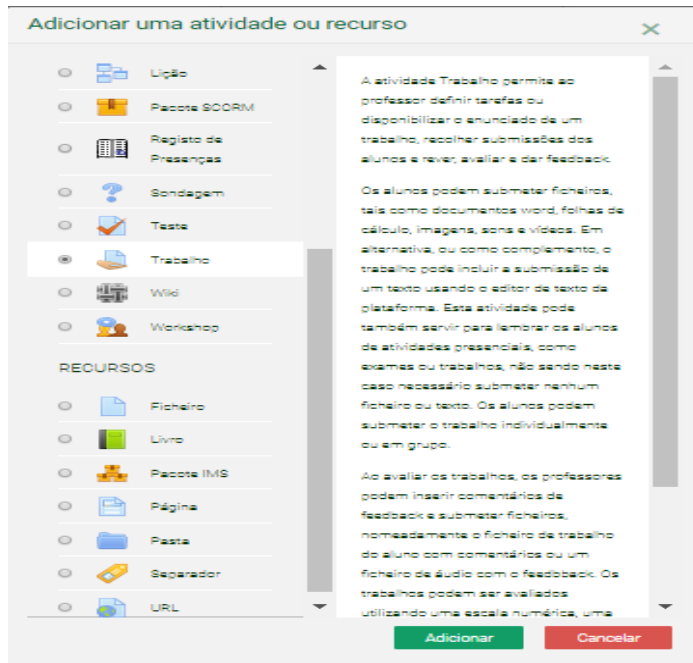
Adicionar uma atividade ou recurso

Lição
Pacote SCORM
Registo de Presenças
Sondagem
Teste
Trabalho
Wiki
Workshop

RECURSOS

Ficheiro
Livro
Pacote IMS
Página
Pasta
Separador
URL

A atividade Trabalho permite ao professor definir tarefas ou disponibilizar o enunciado de um trabalho, recolher submissões dos alunos e rever, avaliar e dar feedback.

Os alunos podem submeter ficheiros, tais como documentos word, folhas de cálculo, imagens, sons e vídeos. Em alternativa, ou como complemento, o trabalho pode incluir a submissão de um texto usando o editor de texto da plataforma. Esta atividade pode também servir para lembrar os alunos de atividades presenciais, como exames ou trabalhos, não sendo neste caso necessário submeter nenhum ficheiro ou texto. Os alunos podem submeter o trabalho individualmente ou em grupo.

Ao avaliar os trabalhos, os professores podem inserir comentários de feedback e submeter ficheiros, nomeadamente o ficheiro de trabalho do aluno com comentários ou um ficheiro de áudio com o feedback. Os trabalhos podem ser avaliados utilizando uma escala numérica, uma

Adicionar
Cancelar